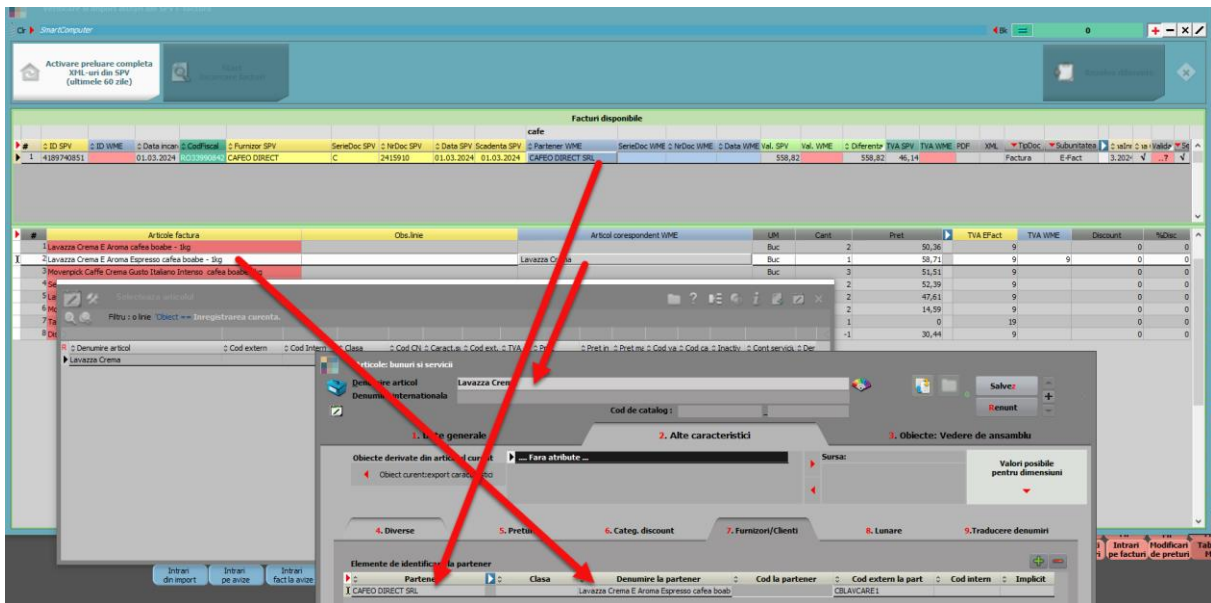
SmartComputer

Activare preluare completa XML-uri din SPV (ultimele 60 zile)

Facturi disponibile

cafe

| # | ID SPV | ID WME | Data incarc | CodFiscal | Furnizor SPV | SerieDoc SPV | NrDoc SPV | Data SPV | Scadenta SPV | Partener WME | SerieDoc WME | NrDoc WME | Data WME | Val. SPV | Val. WME | Diferenta | TVA SPV | TVA WME | PDF | XML | TipDoc | Subunitatea |
|---|---|---|---|---|---|---|---|---|---|---|---|---|---|---|---|---|---|---|---|---|---|---|
| 1 | 4189740851 | | 01.03.2024 | RO33990842 | CAFEO DIRECT | C | 2415910 | 01.03.2024 | 01.03.2024 | CAFEO DIRECT SRL | | | | 558,82 | | 558,82 | 46,14 | | | | Factura | E-Fact |

| # | Articole factura | Obs.linie | Articol corespondent WME | UM | Cant | Pret | TVA EFact | TVA WME | Discount | %Disc |
|---|---|---|---|---|---|---|---|---|---|---|
| 1 | Lavazza Crema E Aroma cafea boabe - 1kg | | | Buc | 2 | 50,36 | 9 | | 0 | 0 |
| 2 | Lavazza Crema E Aroma Espresso cafea boabe - 1kg | | Lavazza Crema | Buc | 1 | 58,71 | 9 | 9 | 0 | 0 |
| 3 | Movenpick Caffe Crema Gusto Italiano Intenso cafea boabe 1kg | | | Buc | 3 | 51,51 | 9 | | 0 | 0 |
| 4 | Se | | | | 2 | 52,39 | 9 | | 0 | 0 |
| 5 | La | | | | 2 | 47,61 | 9 | | 0 | 0 |
| 6 | Mo | | | | 2 | 14,59 | 9 | | 0 | 0 |
| 7 | Ta | | | | 1 | 0 | 19 | | 0 | 0 |
| 8 | Di | | | | -1 | 30,44 | 9 | | 0 | 0 |

Selecteaza articol
Filtru : o linie Obiect => Inregistrarea curenta.
Denumire articol | Cod extern | Cod intern | Clasa
Lavazza Crema

Articole: bunuri si servicii
Denumire articol: Lavazza Crema
Denumire internationala
Cod de catalog :
Salvez
Renunt
1. Date generale
2. Alte caracteristici
3. Obiecte: Vedere de ansamblu
Obiecte derivate din articolul curent
... Fara atribute ...
Sursa:
Object curent:export caracteristici
Valori posibile pentru dimensiuni
4. Diverse
5. Preturi
6. Categ. discount
7. Furnizori/Clienti
8. Lunare
9.Traducere denumiri
Elemente de identificare la partener

| Partener | Clasa | Denumire la partener | Cod la partener | Cod extern la part | Cod intern | Implicit |
|---|---|---|---|---|---|---|
| CAFEO DIRECT SRL | | Lavazza Crema E Aroma Espresso cafea boab | | CBLAVCARE1 | | |

Intrari din import
Intrari pe avize
Intrari fact la avize
Intrari pe facturi
Modificari de preturi